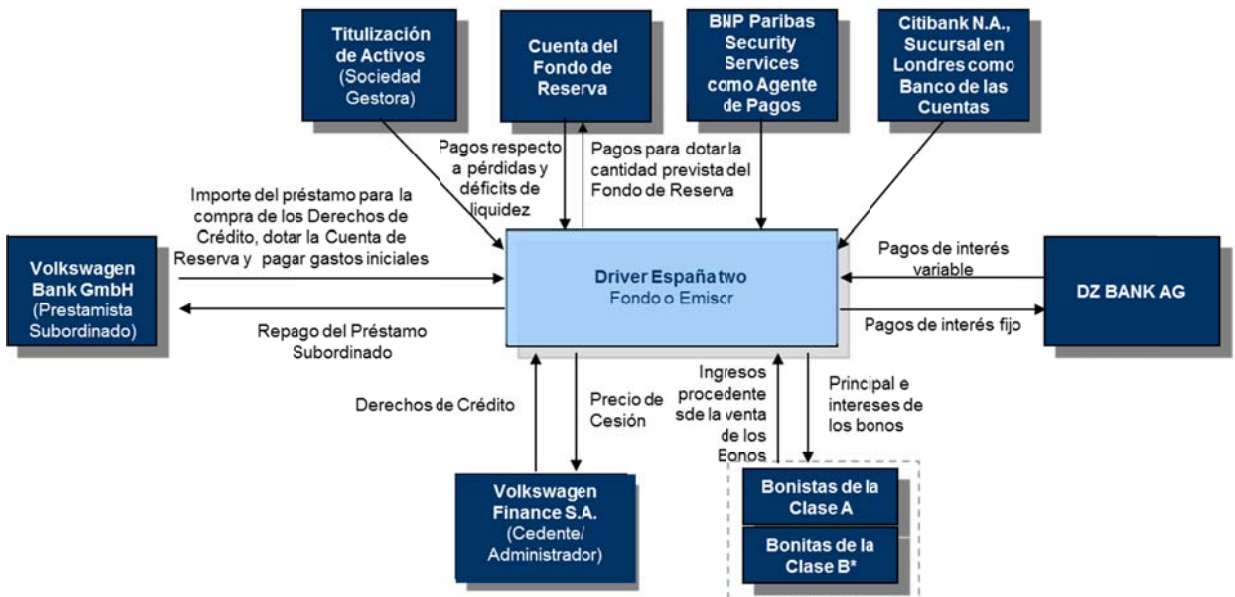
Titulización de Activos (Sociedad Gestora)

Cuenta del Fondo de Reserva

BNP Paribas Security Services como Agente de Pagos

Citibank N.A., Sucursal en Londres como Banco de las Cuentas

Pagos respecto a pérdidas y déficits de liquidez

Pagos para dotar la cantidad prevista del Fondo de Reserva

Importe del préstamo para la compra de los Derechos de Crédito, dotar la Cuenta de Reserva y pagar gastos iniciales

Volkswagen Bank GmbH (Prestamista Subordinado)

Driver España two Fondo o Emisor

Pagos de interés variable

DZ BANK AG

Pagos de interés fijo

Repago del Préstamo Subordinado

Derechos de Crédito

Precio de Cesión

Ingresos procedente sde la venta de los Bonos

Principal e intereses de los bonos

Volkswagen Finance S.A. (Cedente/ Administrador)

Bonistas de la Clase A

Bonitas de la Clase B*